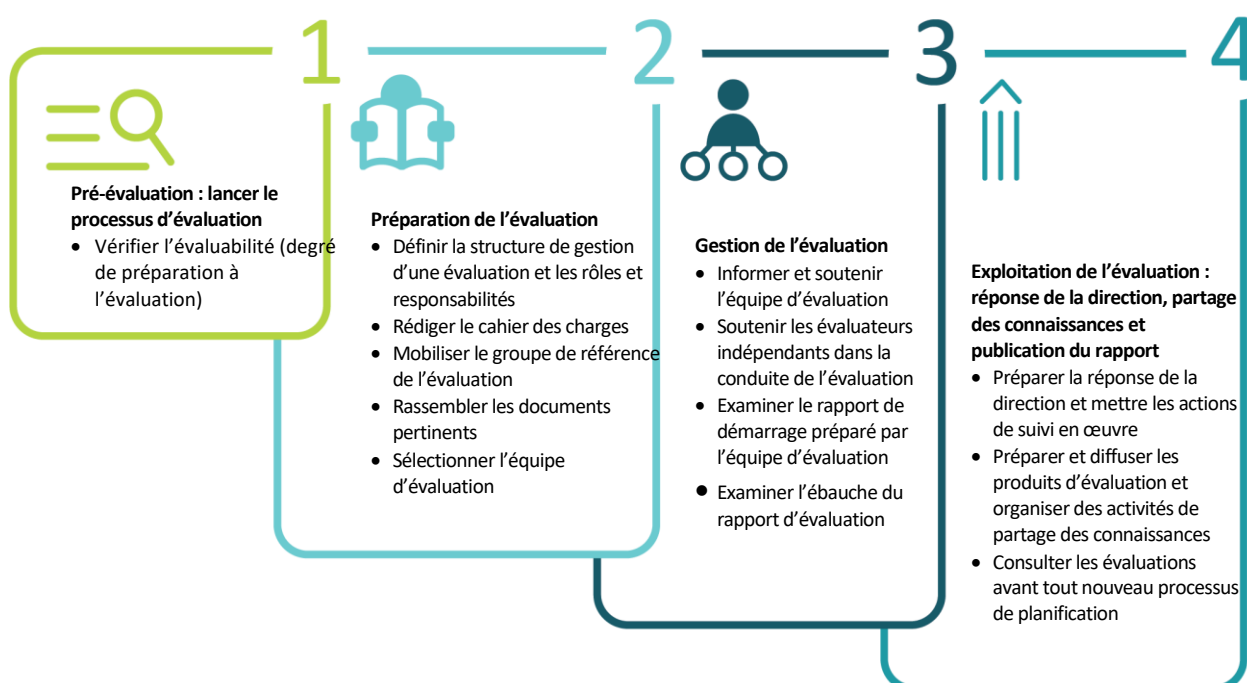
1

2

3

4

Pré-évaluation : lancer le processus d’évaluation
• Vérifier l’évaluabilité (degré de préparation à l’évaluation)

Préparation de l’évaluation
• Définir la structure de gestion d’une évaluation et les rôles et responsabilités
• Rédiger le cahier des charges
• Mobiliser le groupe de référence de l’évaluation
• Rassembler les documents pertinents
• Sélectionner l’équipe d’évaluation

Gestion de l’évaluation
• Informer et soutenir l’équipe d’évaluation
• Soutenir les évaluateurs indépendants dans la conduite de l’évaluation
• Examiner le rapport de démarrage préparé par l’équipe d’évaluation
• Examiner l’ébauche du rapport d’évaluation

Exploitation de l’évaluation : réponse de la direction, partage des connaissances et publication du rapport
• Préparer la réponse de la direction et mettre les actions de suivi en œuvre
• Préparer et diffuser les produits d’évaluation et organiser des activités de partage des connaissances
• Consulter les évaluations avant tout nouveau processus de planification